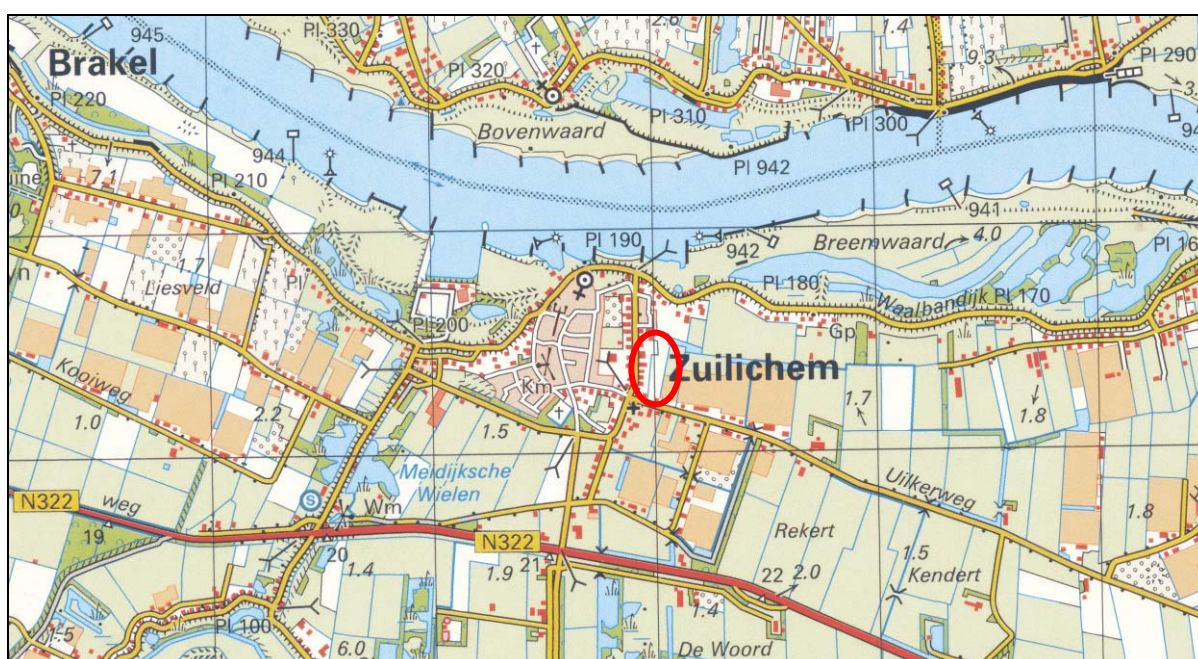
Brakel
945
Pl 330
2.8
1.4
Pl 320
Pl 290
9.3
3.
Pl 220
Bovenwaard
Pl 310
Pl 300
94
944
Pl 942
ine
7.1
Pl 210
941
Pl 190
942
Breemwaard
4.0
Pl 16
1.7
Pl 180
Liesveld
Pl
Waalbandijk Pl 170
Pl 200
Gp
Zuilichem
Km
Kooiweg
1.7
1.8
1.0
2.2
1.5
Meidijksche
Wielen
Uilkerweg
N322
weg
Wm
1.8
19
Rekert
20
N322
1.5
1.4
1.9
21
22
2.0
Kendert
1.4
Pl 100
1.5
6.0
De Woord